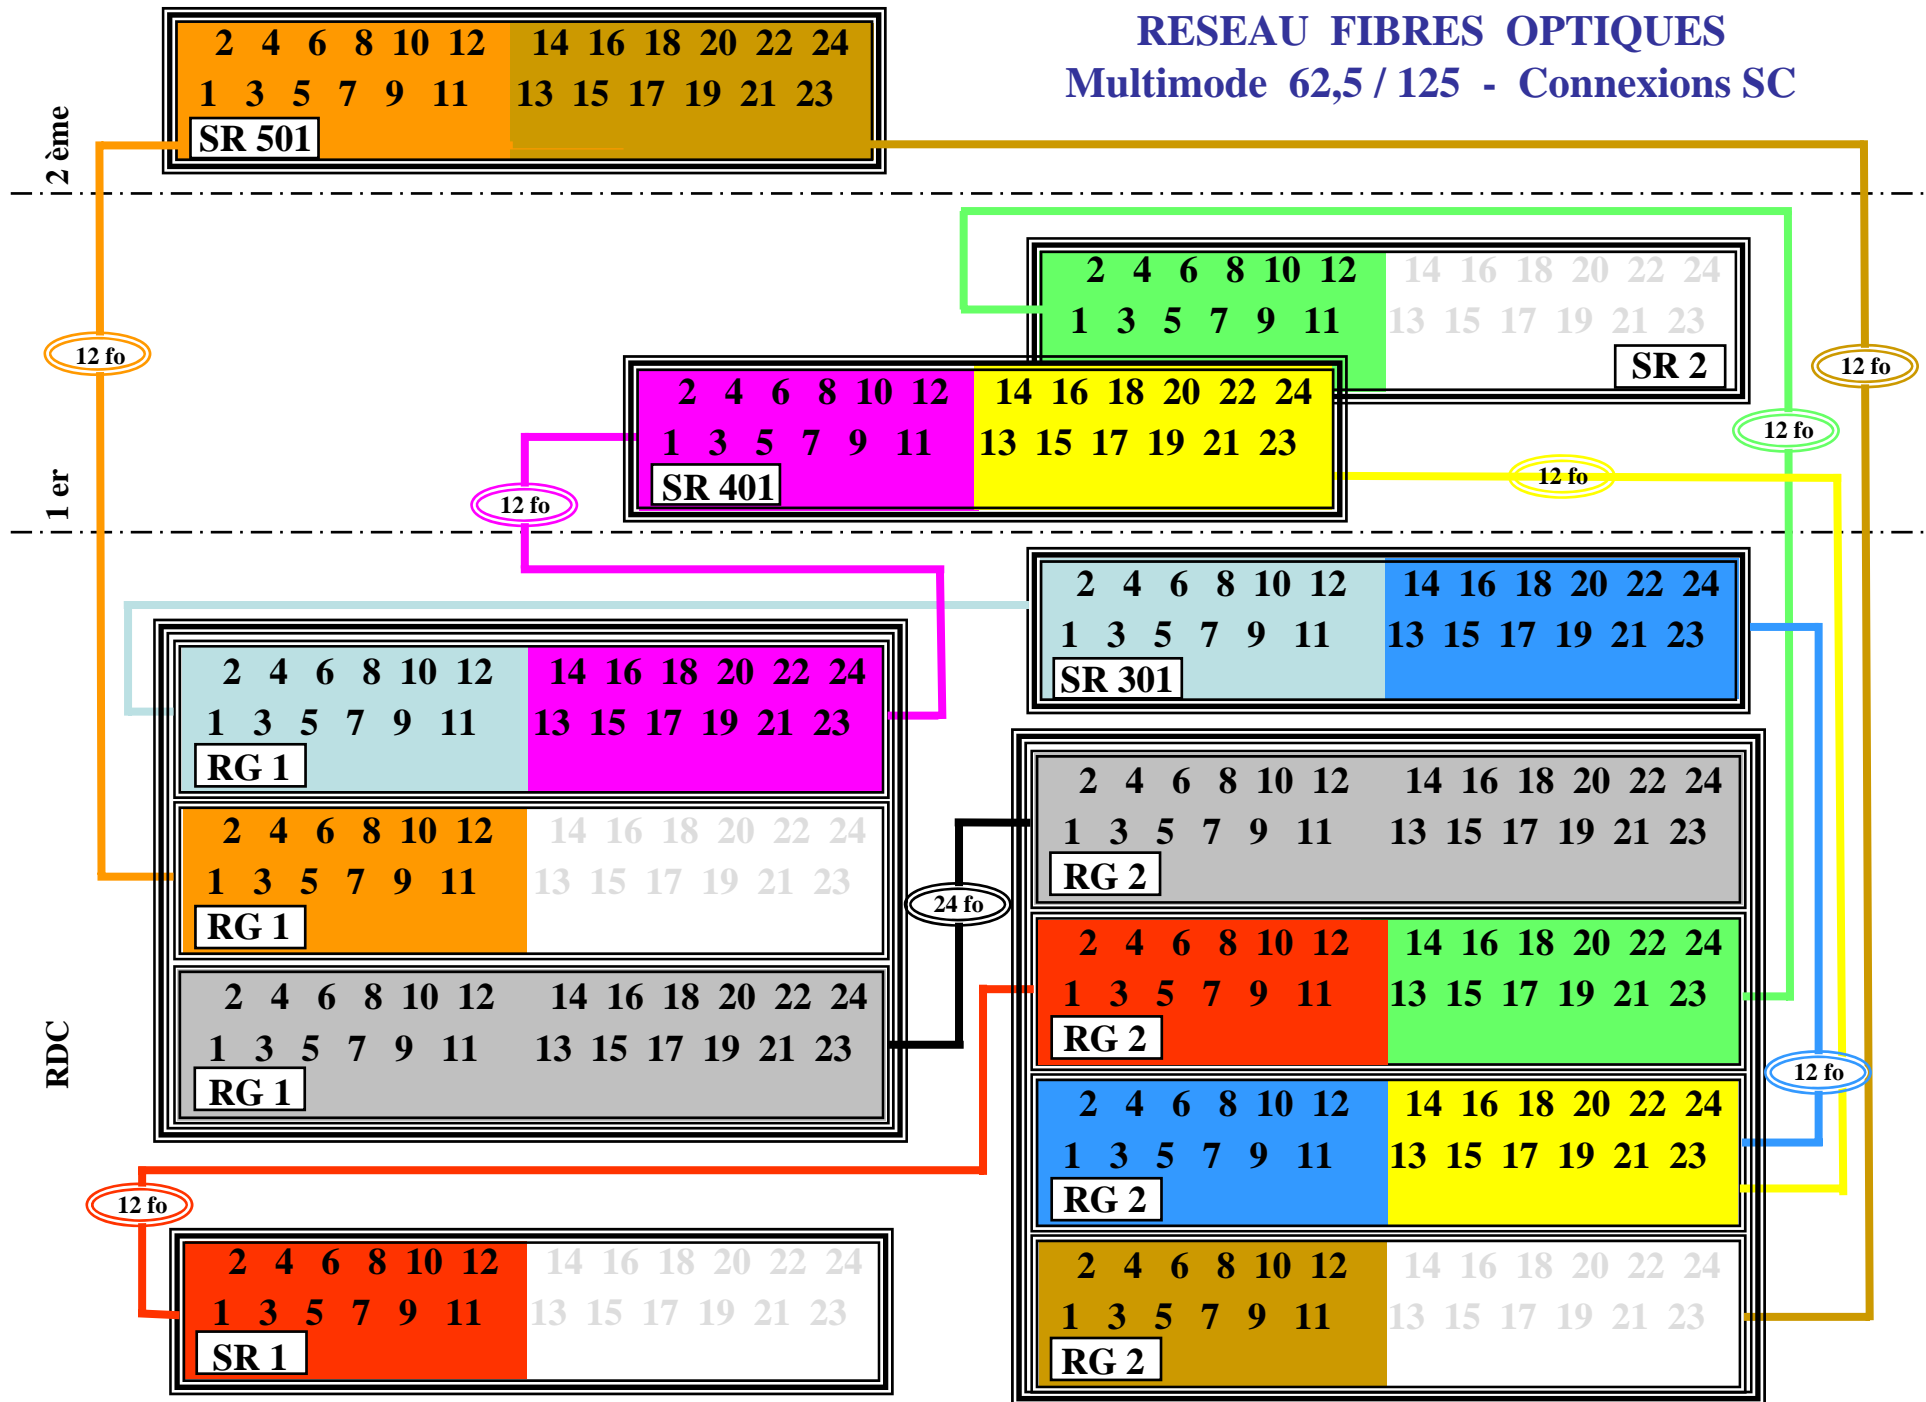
RESEAU FIBRES OPTIQUES
Multimode 62,5 / 125 - Connexions SC

2 ème

2 4 6 8 10 12 14 16 18 20 22 24
1 3 5 7 9 11 13 15 17 19 21 23
SR 501

12 fo

12 fo

2 4 6 8 10 12 14 16 18 20 22 24
1 3 5 7 9 11 13 15 17 19 21 23
SR 2

1 er

2 4 6 8 10 12 14 16 18 20 22 24
1 3 5 7 9 11 13 15 17 19 21 23
SR 401

12 fo

12 fo

12 fo

2 4 6 8 10 12 14 16 18 20 22 24
1 3 5 7 9 11 13 15 17 19 21 23
SR 301

2 4 6 8 10 12 14 16 18 20 22 24
1 3 5 7 9 11 13 15 17 19 21 23
RG 1

2 4 6 8 10 12 14 16 18 20 22 24
1 3 5 7 9 11 13 15 17 19 21 23
RG 1

2 4 6 8 10 12 14 16 18 20 22 24
1 3 5 7 9 11 13 15 17 19 21 23
RG 1

RDC

24 fo

2 4 6 8 10 12 14 16 18 20 22 24
1 3 5 7 9 11 13 15 17 19 21 23
RG 2

2 4 6 8 10 12 14 16 18 20 22 24
1 3 5 7 9 11 13 15 17 19 21 23
RG 2

12 fo

2 4 6 8 10 12 14 16 18 20 22 24
1 3 5 7 9 11 13 15 17 19 21 23
RG 2

2 4 6 8 10 12 14 16 18 20 22 24
1 3 5 7 9 11 13 15 17 19 21 23
RG 2

12 fo

2 4 6 8 10 12 14 16 18 20 22 24
1 3 5 7 9 11 13 15 17 19 21 23
SR 1